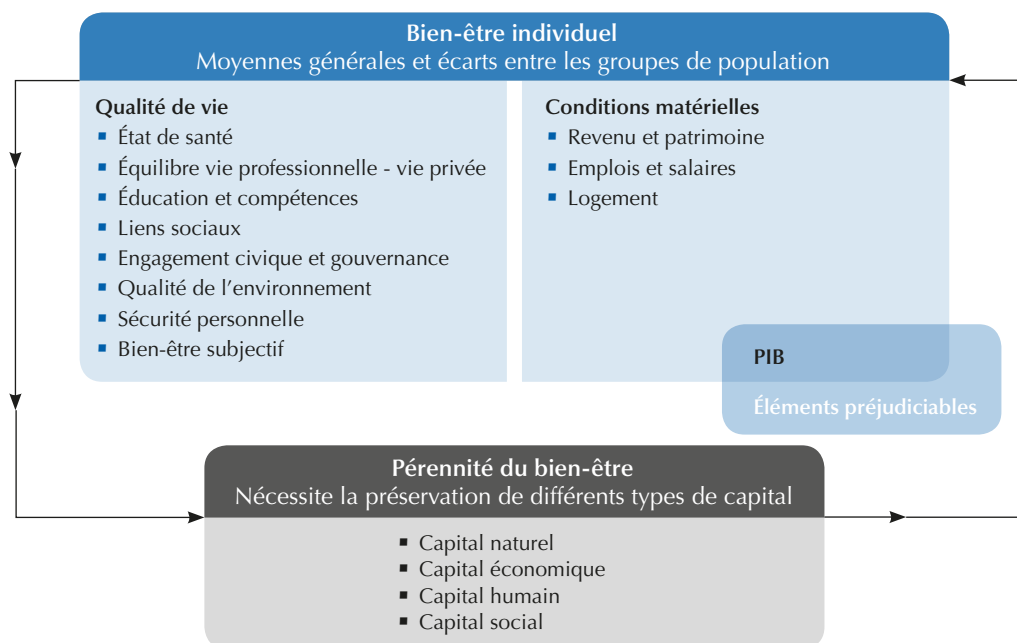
Bien-être individuel
Moyennes générales et écarts entre les groupes de population

Qualité de vie
- État de santé
- Équilibre vie professionnelle - vie privée
- Éducation et compétences
- Liens sociaux
- Engagement civique et gouvernance
- Qualité de l'environnement
- Sécurité personnelle
- Bien-être subjectif

Conditions matérielles
- Revenu et patrimoine
- Emplois et salaires
- Logement

PIB

Éléments préjudiciables

Pérennité du bien-être
Nécessite la préservation de différents types de capital

- Capital naturel
- Capital économique
- Capital humain
- Capital social